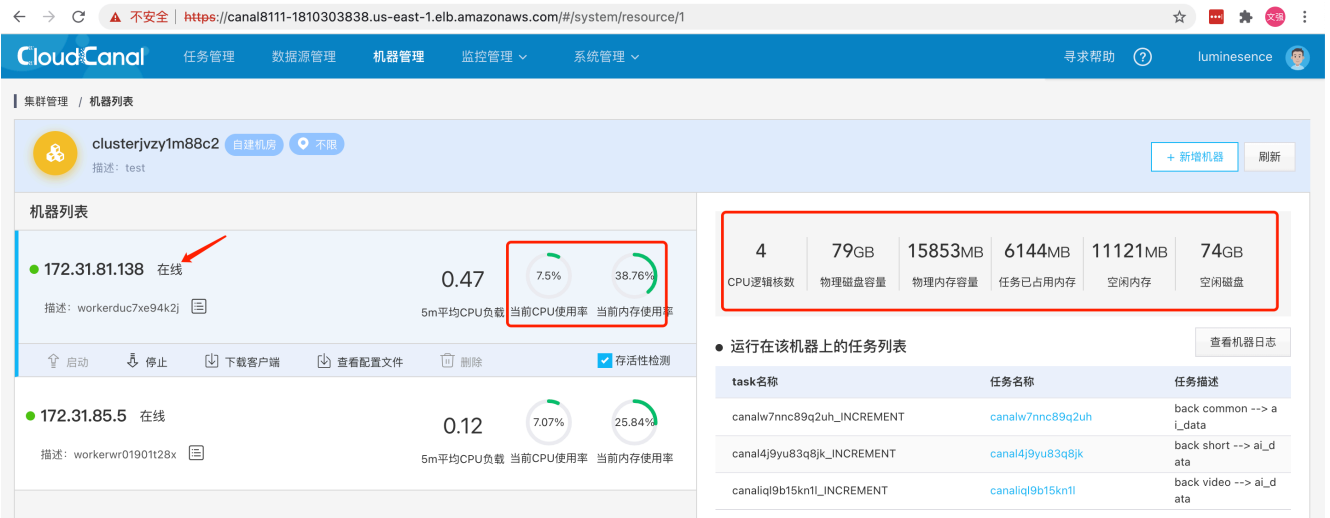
不安全 | https://canal8111-1810303838.us-east-1.elb.amazonaws.com/#/system/resource/1

文强

CloudCanal 任务管理 数据源管理 机器管理 监控管理 系统管理 寻求帮助 luminesence

集群管理 / 机器列表

clusterjvzy1m88c2 自建机房 不限

描述：test

+ 新增机器 刷新

机器列表

172.31.81.138 在线

描述：workerduc7xe94k2j

0.47 5m平均CPU负载

7.5% 当前CPU使用率

38.76% 当前内存使用率

启动 停止 下载客户端 查看配置文件 删除 存活性检测

172.31.85.5 在线

描述：workerwr01901t28x

0.12 5m平均CPU负载

7.07% 当前CPU使用率

25.84% 当前内存使用率

| 4 | 79GB | 15853MB | 6144MB | 11121MB | 74GB |
|---|---|---|---|---|---|
| CPU逻辑核数 | 物理磁盘容量 | 物理内存容量 | 任务已占用内存 | 空闲内存 | 空闲磁盘 |

运行在该机器上的任务列表

查看机器日志

| task名称 | 任务名称 | 任务描述 |
|---|---|---|
| canalw7nnc89q2uh_INCREMENT | canalw7nnc89q2uh | back common --> ai_data |
| canal4j9yu83q8jk_INCREMENT | canal4j9yu83q8jk | back short --> ai_data |
| canaliql9b15kn1l_INCREMENT | canaliql9b15kn1l | back video --> ai_data |